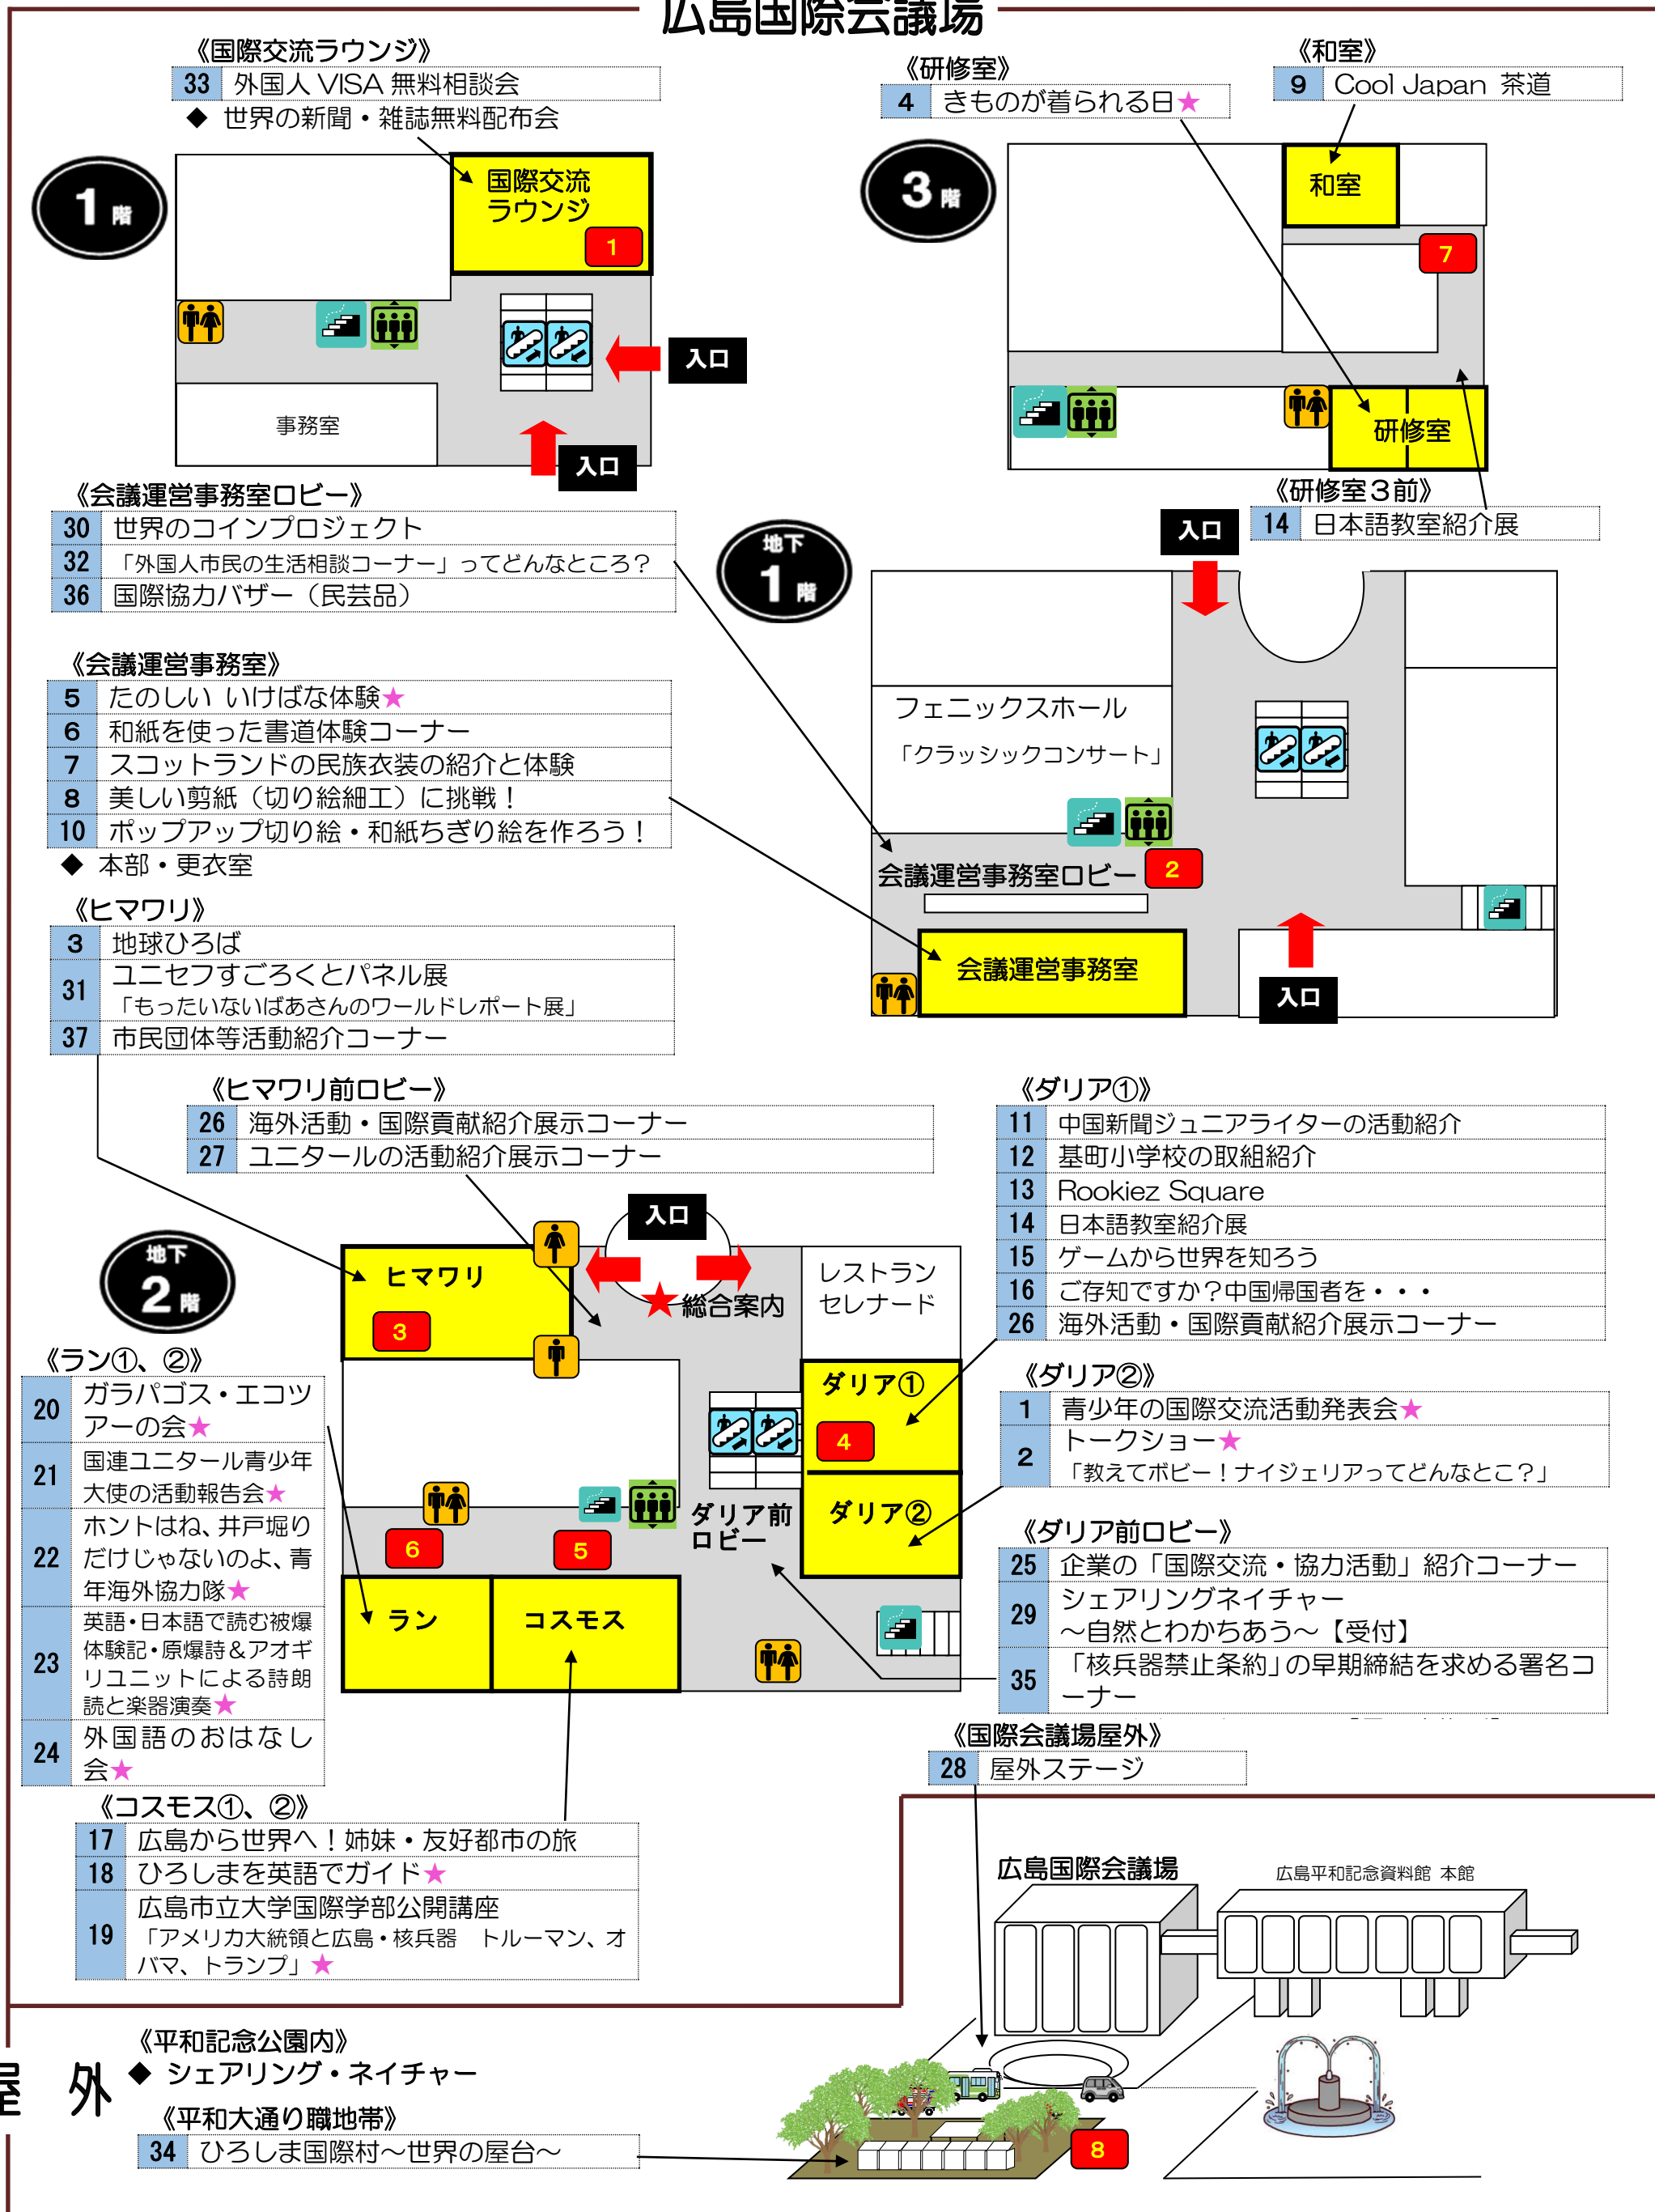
広島国際会議場

《国際交流ラウンジ》
| 33 | 外国人 VISA 無料相談会 |
|---|---|

◆ 世界の新聞・雑誌無料配布会

《研修室》
| 4 | きものが着られる日★ |
|---|---|

《和室》
| 9 | Cool Japan 茶道 |
|---|---|

1階
国際交流ラウンジ
1
入口
事務室
入口

3階
和室
7
研修室

《会議運営事務室ロビー》
| 30 | 世界のコインプロジェクト |
|---|---|
| 32 | 「外国人市民の生活相談コーナー」ってどんなところ？ |
| 36 | 国際協力バザー（民芸品） |

《研修室３前》
| 14 | 日本語教室紹介展 |
|---|---|

入口

地下1階

《会議運営事務室》
| 5 | たのしい いけばな体験★ |
|---|---|
| 6 | 和紙を使った書道体験コーナー |
| 7 | スコットランドの民族衣装の紹介と体験 |
| 8 | 美しい剪紙（切り絵細工）に挑戦！ |
| 10 | ポップアップ切り絵・和紙ちぎり絵を作ろう！ |

◆ 本部・更衣室

フェニックスホール
「クラッシックコンサート」
会議運営事務室ロビー
2
会議運営事務室
入口

《ヒマワリ》
| 3 | 地球ひろば |
|---|---|
| 31 | ユニセフすごろくとパネル展 「もったいないばあさんのワールドレポート展」 |
| 37 | 市民団体等活動紹介コーナー |

《ヒマワリ前ロビー》
| 26 | 海外活動・国際貢献紹介展示コーナー |
|---|---|
| 27 | ユニタールの活動紹介展示コーナー |

《ダリア①》
| 11 | 中国新聞ジュニアライターの活動紹介 |
|---|---|
| 12 | 基町小学校の取組紹介 |
| 13 | Rookiez Square |
| 14 | 日本語教室紹介展 |
| 15 | ゲームから世界を知ろう |
| 16 | ご存知ですか？中国帰国者を・・・ |
| 26 | 海外活動・国際貢献紹介展示コーナー |

地下2階
入口
ヒマワリ
3
総合案内
レストラン セレナード
ダリア①
4
ダリア②
ダリア前ロビー
6
5
ラン
コスモス

《ラン①、②》
| 20 | ガラパゴス・エコツアーの会★ |
|---|---|
| 21 | 国連ユニタール青少年大使の活動報告会★ |
| 22 | ホントはね、井戸堀りだけじゃないのよ、青年海外協力隊★ |
| 23 | 英語・日本語で読む被爆体験記・原爆詩＆アオギリユニットによる詩朗読と楽器演奏★ |
| 24 | 外国語のおはなし会★ |

《ダリア②》
| 1 | 青少年の国際交流活動発表会★ |
|---|---|
| 2 | トークショー★ 「教えてボビー！ナイジェリアってどんなとこ？」 |

《ダリア前ロビー》
| 25 | 企業の「国際交流・協力活動」紹介コーナー |
|---|---|
| 29 | シェアリングネイチャー ～自然とわかちあう～【受付】 |
| 35 | 「核兵器禁止条約」の早期締結を求める署名コーナー |

《国際会議場屋外》
| 28 | 屋外ステージ |
|---|---|

《コスモス①、②》
| 17 | 広島から世界へ！姉妹・友好都市の旅 |
|---|---|
| 18 | ひろしまを英語でガイド★ |
| 19 | 広島市立大学国際学部公開講座 「アメリカ大統領と広島・核兵器 トルーマン、オバマ、トランプ」★ |

広島国際会議場
広島平和記念資料館 本館

屋外

《平和記念公園内》
◆ シェアリング・ネイチャー

《平和大通り職地帯》
| 34 | ひろしま国際村～世界の屋台～ |
|---|---|

8